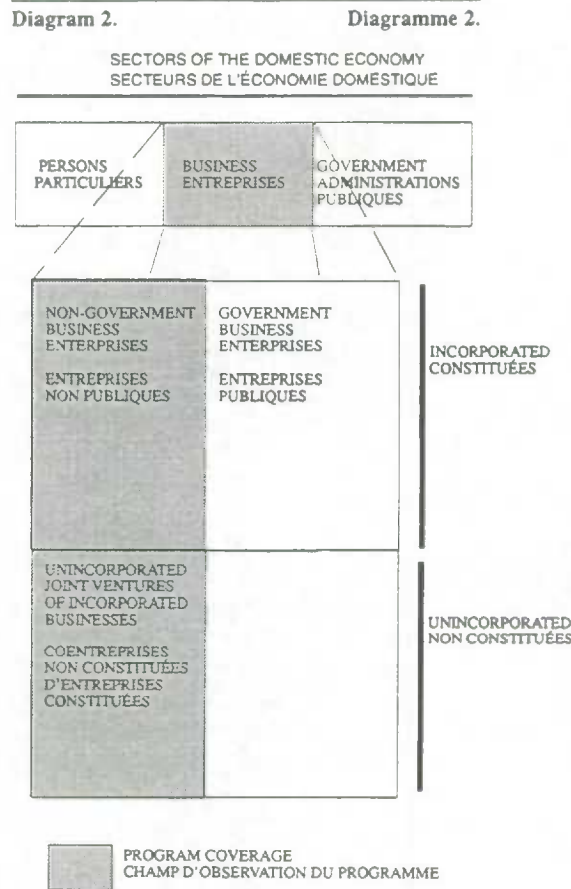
Diagram 2.

Diagramme 2.

SECTORS OF THE DOMESTIC ECONOMY
SECTEURS DE L'ÉCONOMIE DOMESTIQUE

PERSONS
PARTICULIERS

BUSINESS
ENTREPRISES

GOVERNMENT
ADMINISTRATIONS
PUBLIQUES

NON-GOVERNMENT
BUSINESS
ENTERPRISES

ENTREPRISES
NON PUBLIQUES

GOVERNMENT
BUSINESS
ENTERPRISES

ENTREPRISES
PUBLIQUES

INCORPORATED
CONSTITUÉES

UNINCORPORATED
JOINT VENTURES
OF INCORPORATED
BUSINESSES

COENTREPRISES
NON CONSTITUÉES
D'ENTREPRISES
CONSTITUÉES

UNINCORPORATED
NON CONSTITUÉES

PROGRAM COVERAGE
CHAMP D'OBSERVATION DU PROGRAMME